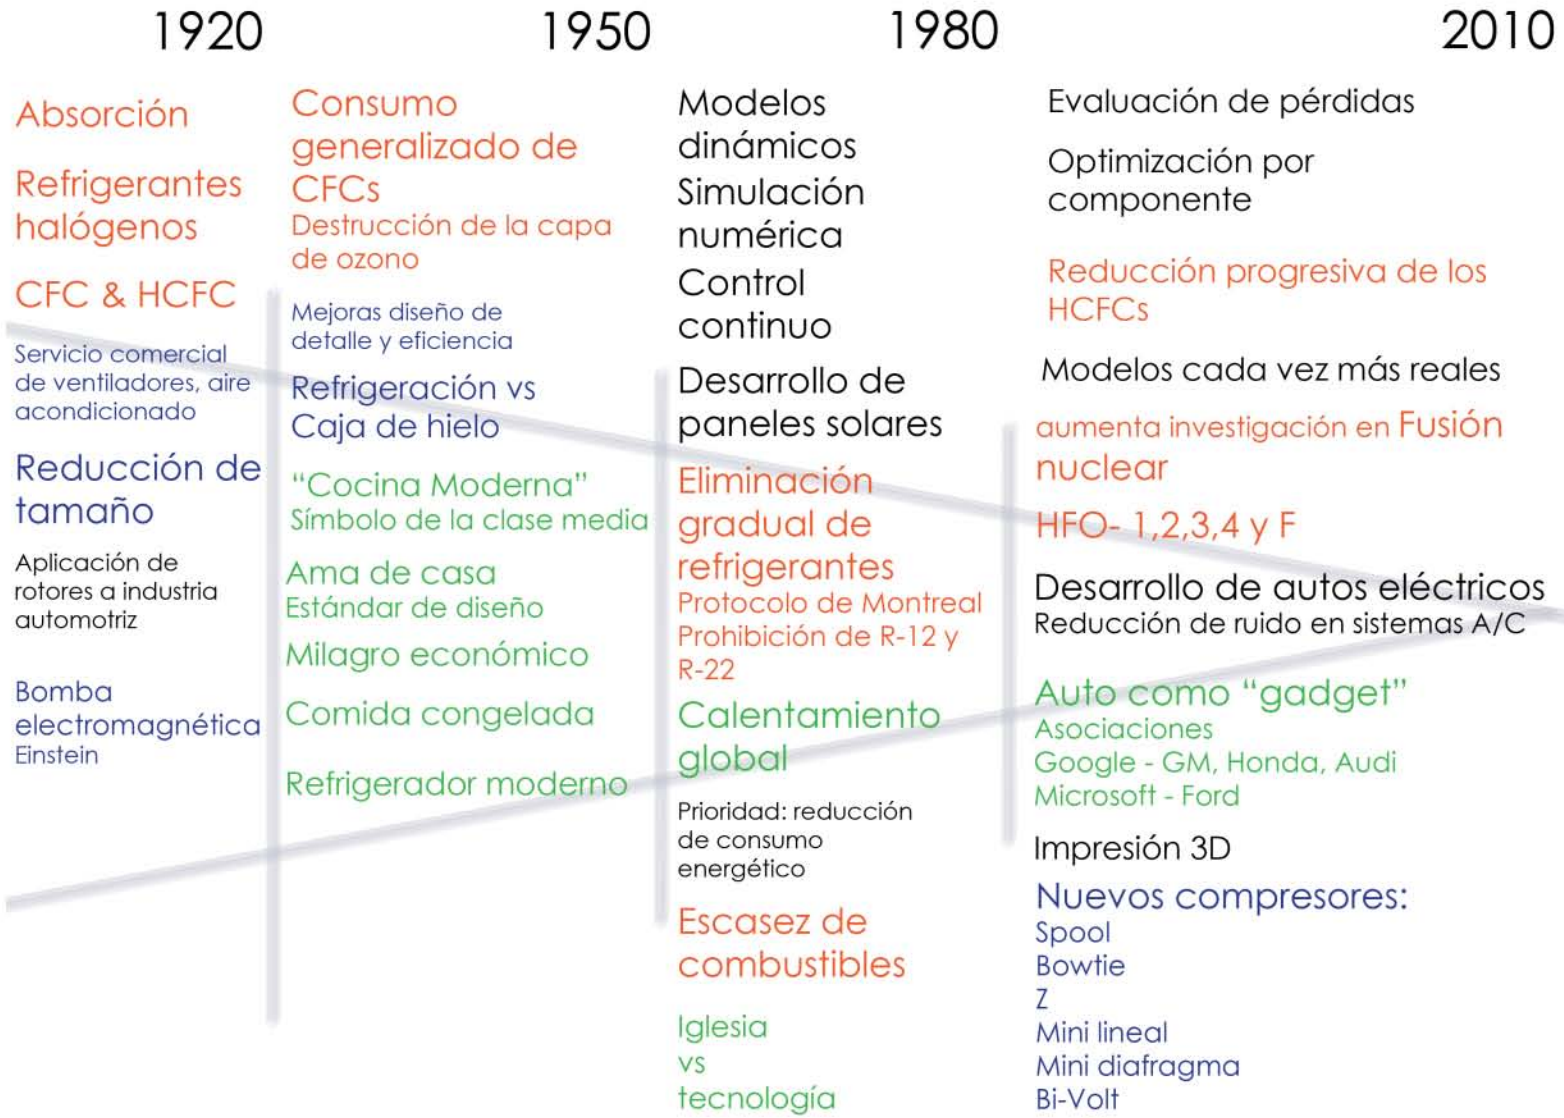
1920 1950 1980 2010

Absorción

Refrigerantes halógenos

CFC & HCFC

Servicio comercial de ventiladores, aire acondicionado

Reducción de tamaño

Aplicación de rotores a industria automotriz

Bomba electromagnética
Einstein

Consumo generalizado de CFCs
Destrucción de la capa de ozono

Mejoras diseño de detalle y eficiencia

Refrigeración vs Caja de hielo

"Cocina Moderna"
Símbolo de la clase media

Ama de casa
Estándar de diseño

Milagro económico

Comida congelada

Refrigerador moderno

Modelos dinámicos

Simulación numérica

Control continuo

Desarrollo de paneles solares

Eliminación gradual de refrigerantes
Protocolo de Montreal
Prohibición de R-12 y R-22

Calentamiento global

Prioridad: reducción de consumo energético

Escasez de combustibles

Iglesia vs tecnología

Evaluación de pérdidas

Optimización por componente

Reducción progresiva de los HCFCs

Modelos cada vez más reales

aumenta investigación en Fusión nuclear

HFO- 1,2,3,4 y F

Desarrollo de autos eléctricos
Reducción de ruido en sistemas A/C

Auto como "gadget"
Asociaciones
Google - GM, Honda, Audi
Microsoft - Ford

Impresión 3D

Nuevos compresores:
Spool
Bowtie
Z
Mini lineal
Mini diafragma
Bi-Volt